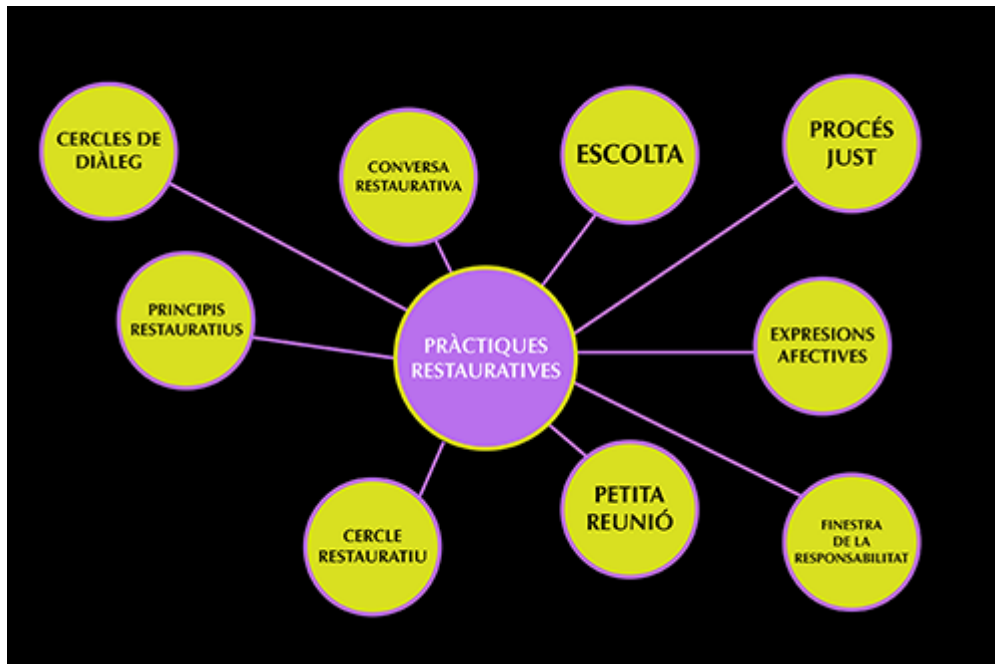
PRÀCTIQUES RESTAURATIVES

CERCLES DE DIÀLEG

CONVERSA RESTAURATIVA

ESCOLTA

PROCÉS JUST

PRINCIPIS RESTAURATIUS

EXPRESIONS AFECTIVES

CERCLE RESTAURATIU

PETITA REUNIÓ

FINESTRA DE LA RESPONSABILITAT